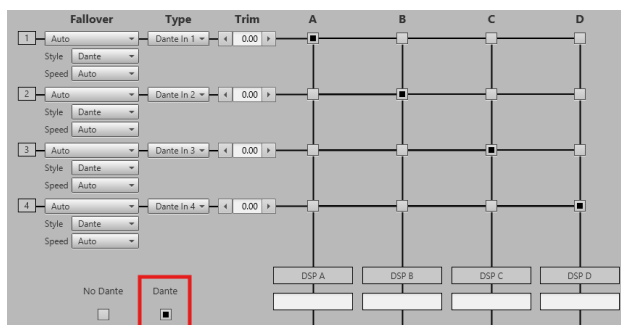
| | Fallover | Type | Trim | A | B | C | D |
|---|---|---|---|---|---|---|---|
| 1 | Auto | Dante In 1 | 0.00 | | | | |
| | Style Dante | | | | | | |
| | Speed Auto | | | | | | |
| 2 | Auto | Dante In 2 | 0.00 | | | | |
| | Style Dante | | | | | | |
| | Speed Auto | | | | | | |
| 3 | Auto | Dante In 3 | 0.00 | | | | |
| | Style Dante | | | | | | |
| | Speed Auto | | | | | | |
| 4 | Auto | Dante In 4 | 0.00 | | | | |
| | Style Dante | | | | | | |
| | Speed Auto | | | | | | |

DSP A DSP B DSP C DSP D

No Dante Dante